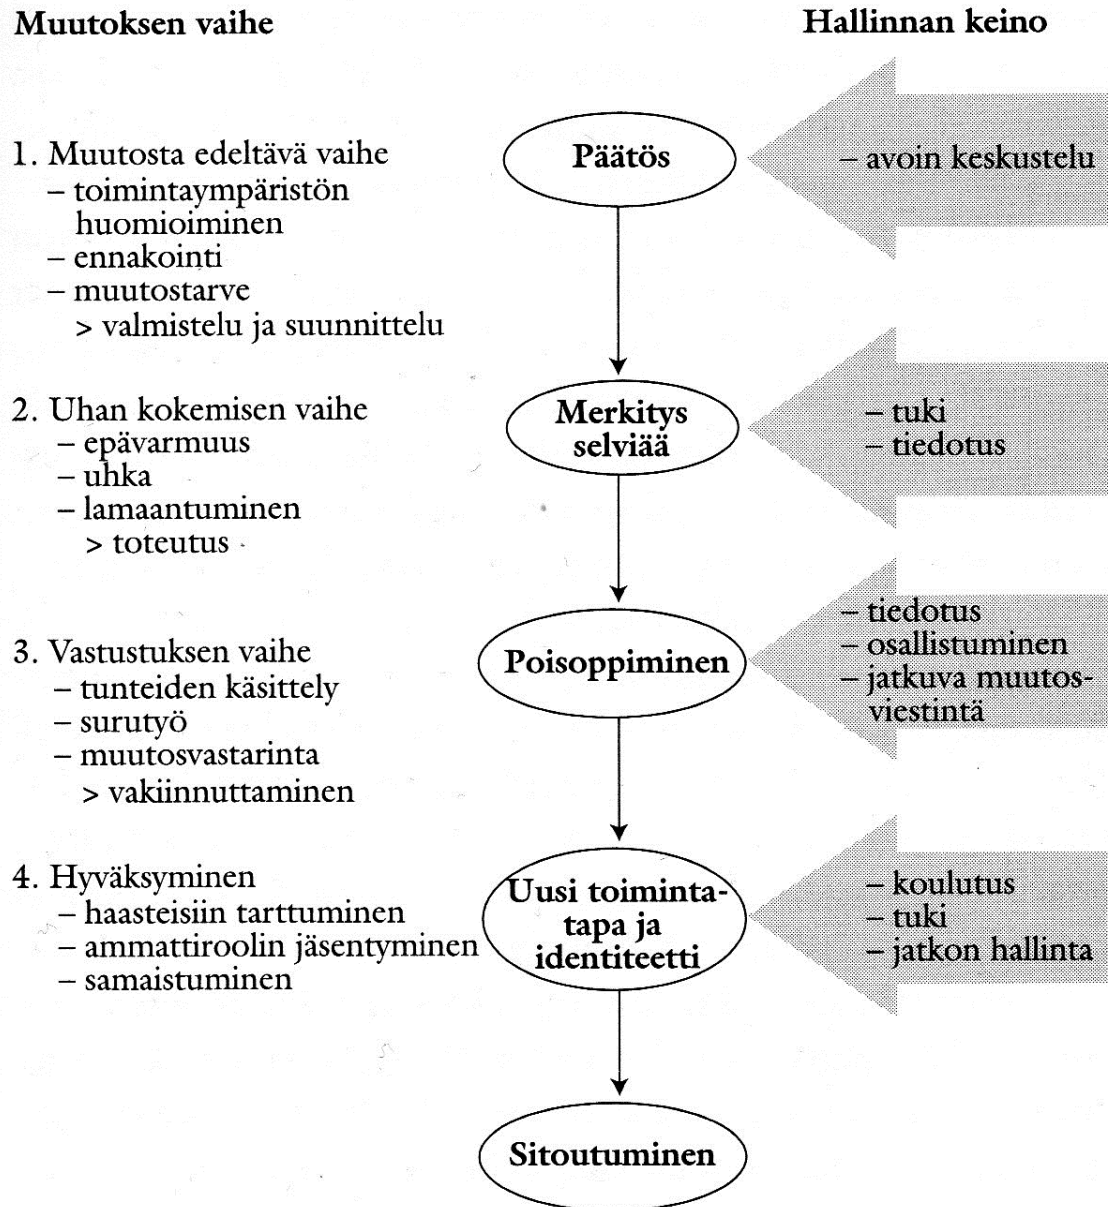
Muutoksen vaihe

Hallinnan keino

1. Muutosta edeltävä vaihe
– toimintaympäristön huomioiminen
– ennakointi
– muutostarve
> valmistelu ja suunnittelu

Päätös

– avoin keskustelu

2. Uhan kokemisen vaihe
– epävarmuus
– uhka
– lamaantuminen
> toteutus

Merkitys selviää

– tuki
– tiedotus

3. Vastustuksen vaihe
– tunteiden käsittely
– surutyö
– muutosvastarinta
> vakiinnuttaminen

Poisoppiminen

– tiedotus
– osallistuminen
– jatkuva muutosviestintä

4. Hyväksyminen
– haasteisiin tarttuminen
– ammattiroolin jäsentyminen
– samaistuminen

Uusi toimintatapa ja identiteetti

– koulutus
– tuki
– jatkon hallinta

Sitoutuminen